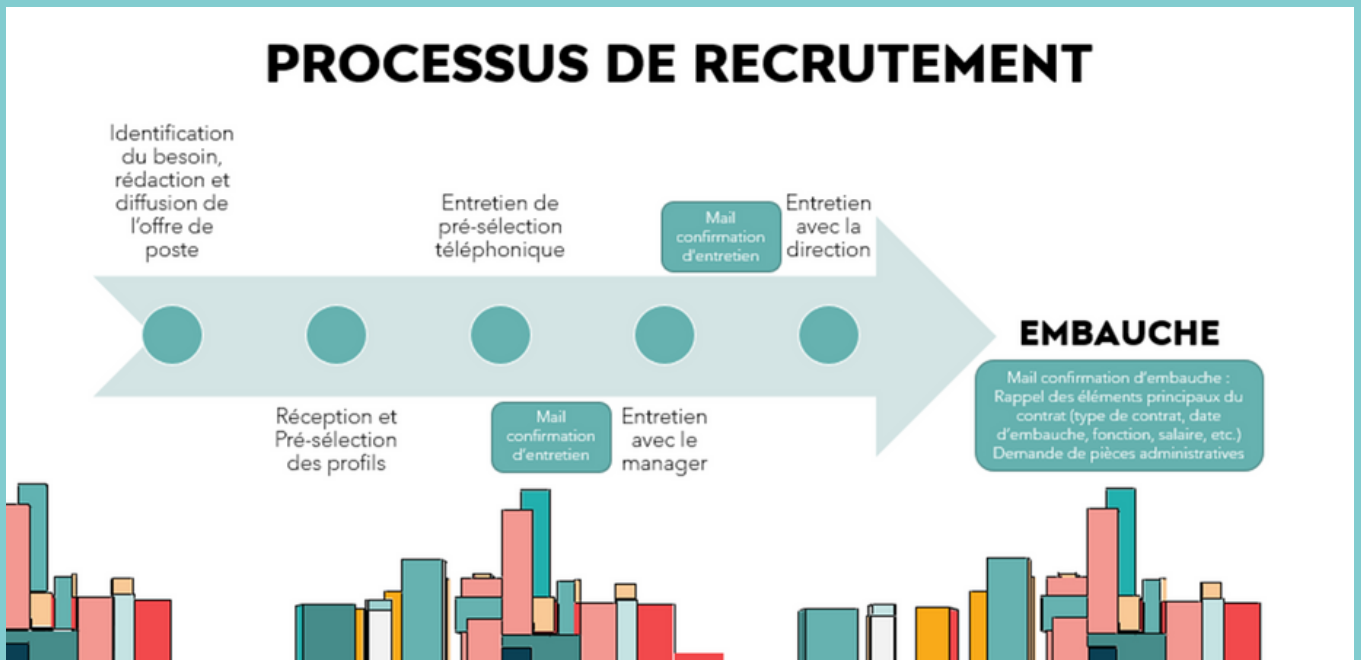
PROCESSUS DE RECRUTEMENT

Identification du besoin, rédaction et diffusion de l'offre de poste

Réception et Pré-sélection des profils

Entretien de pré-sélection téléphonique

Mail confirmation d'entretien

Entretien avec le manager

Mail confirmation d'entretien

Entretien avec la direction

EMBAUCHE

Mail confirmation d'embauche : Rappel des éléments principaux du contrat (type de contrat, date d'embauche, fonction, salaire, etc.) Demande de pièces administratives